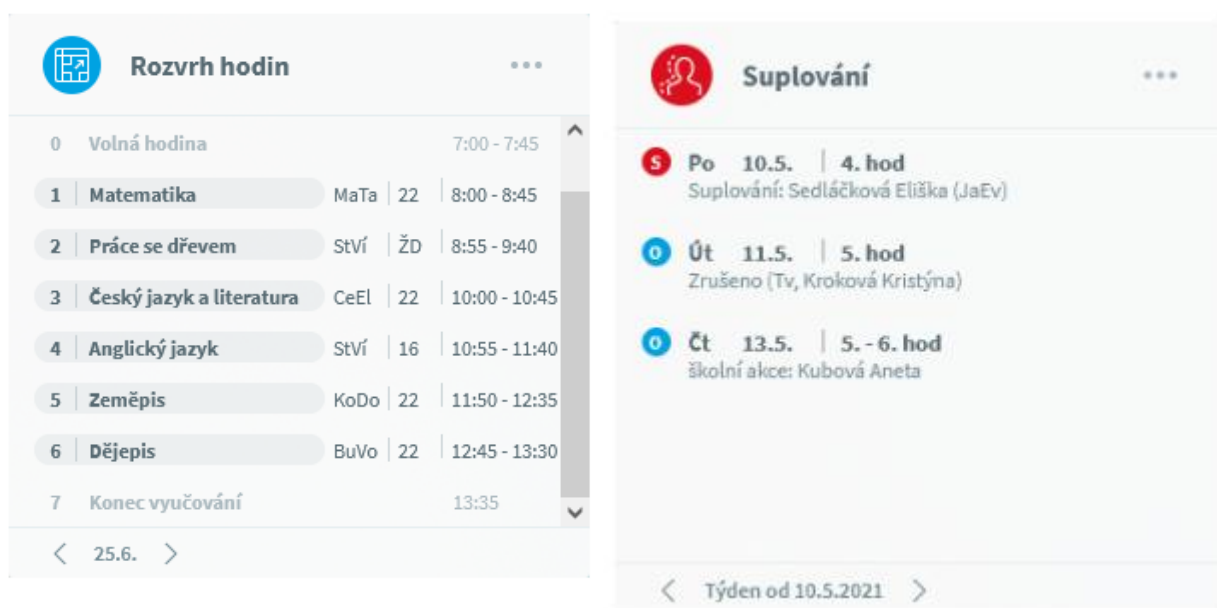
Rozvrh hodin

...

0 Volná hodina 7:00 - 7:45
1 Matematika MaTa | 22 | 8:00 - 8:45
2 Práce se dřevem StVí | ŽD | 8:55 - 9:40
3 Český jazyk a literatura CeEl | 22 | 10:00 - 10:45
4 Anglický jazyk StVí | 16 | 10:55 - 11:40
5 Zeměpis KoDo | 22 | 11:50 - 12:35
6 Dějepis BuVo | 22 | 12:45 - 13:30
7 Konec vyučování 13:35

< 25.6. >

Suplování

...

S Po 10.5. | 4. hod
Suplování: Sedláčková Eliška (JaEv)

O Út 11.5. | 5. hod
Zrušeno (Tv, Kroková Kristýna)

O Čt 13.5. | 5. - 6. hod
školní akce: Kubová Aneta

< Týden od 10.5.2021 >